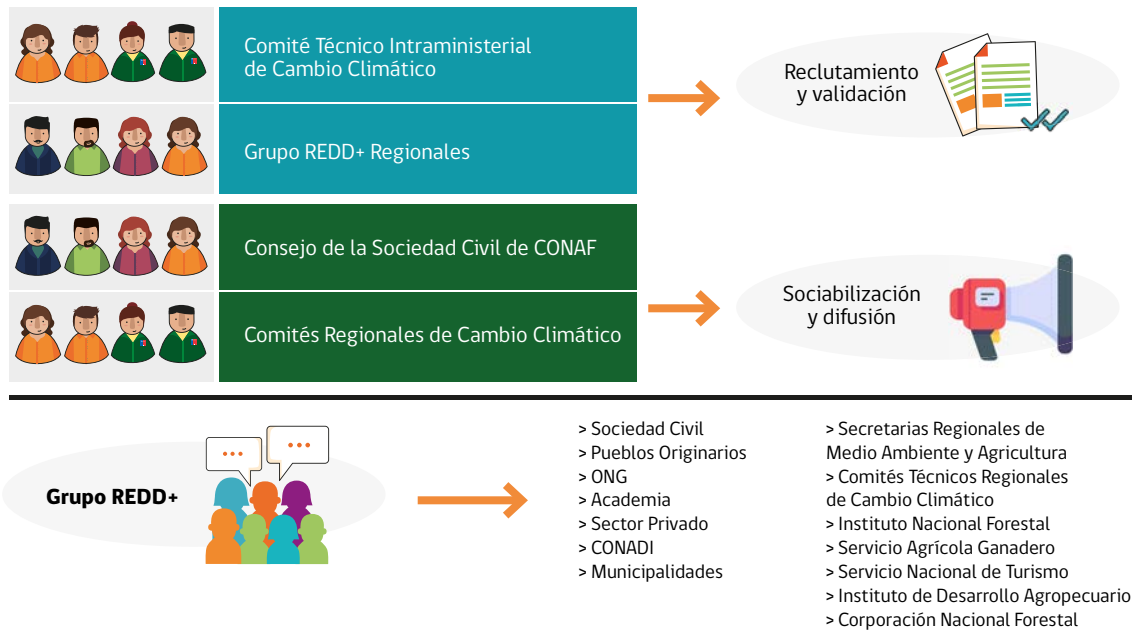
Comité Técnico Intraministerial de Cambio Climático

Grupo REDD+ Regionales

Reclutamiento y validación

Consejo de la Sociedad Civil de CONAF

Comités Regionales de Cambio Climático

Sociabilización y difusión

Grupo REDD+

> Sociedad Civil
> Pueblos Originarios
> ONG
> Academia
> Sector Privado
> CONADI
> Municipalidades

> Secretarias Regionales de Medio Ambiente y Agricultura
> Comités Técnicos Regionales de Cambio Climático
> Instituto Nacional Forestal
> Servicio Agrícola Ganadero
> Servicio Nacional de Turismo
> Instituto de Desarrollo Agropecuario
> Corporación Nacional Forestal